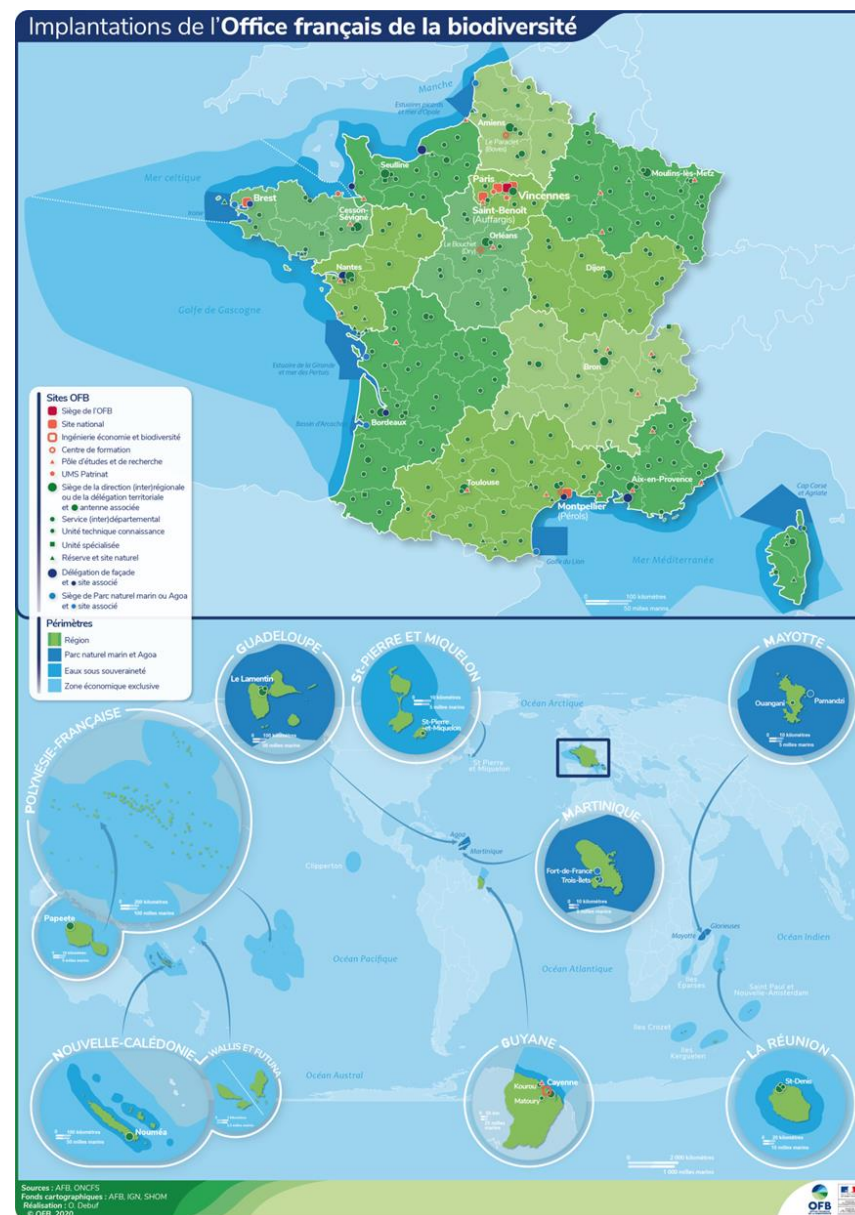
Implantations de l'Office français de la biodiversité

Manche
Estuaires picards et mer d'Opale
Amiens
Le Paraclet (Boves)
Mer celtique
Seuline
Paris
Vincennes
Moulins-lès-Metz
Brest
Iroise
Cesson-Sévigné
Saint-Benoît (Auffargis)
Orléans
Le Bouchet (Dry)
Dijon
Nantes
Golfe de Gascogne
Estuaire de la Gironde et mer des Pertuis
Bron
Bassin d'Arcachon
Bordeaux
Toulouse
Aix-en-Provence
Montpellier (Pérols)
Golfe du Lion
Mer Méditerranée
Cap Corse et Agriate
100 kilomètres
50 milles marins

Sites OFB
Siège de l'OFB
Site national
Ingénierie économie et biodiversité
Centre de formation
Pôle d'études et de recherche
UMS Patrinat
Siège de la direction (inter)régionale ou de la délégation territoriale et antenne associée
Service (inter)départemental
Unité technique connaissance
Unité spécialisée
Réserve et site naturel
Délégation de façade et site associé
Siège de Parc naturel marin ou Agoa et site associé

Périmètres
Région
Parc naturel marin et Agoa
Eaux sous souveraineté
Zone économique exclusive

GUADELOUPE
Le Lamentin
100 kilomètres
50 milles marins
ST-PIERRE ET MIQUELON
10 kilomètres
5 milles marins
St-Pierre
St-Pierre-et-Miquelon
Océan Arctique
St-Pierre et Miquelon
MAYOTTE
Ouangani
Pamandzi
10 kilomètres
5 milles marins
POLYNÉSIE FRANÇAISE
200 kilomètres
100 milles marins
Papeete
10 kilomètres
5 milles marins
Agoa
Martinique
MARTINIQUE
Fort-de-France
Trois-Îlets
10 kilomètres
5 milles marins
Clipperton
Océan Pacifique
Océan Atlantique
Mayotte
Glorieuses
Océan Indien
Îles Éparses
Saint Paul et Nouvelle-Amsterdam
Îles Crozet
Îles Kerguelen
Océan Austral
NOUVELLE-CALÉDONIE
100 kilomètres
50 milles marins
Nouméa
WALLIS ET FUTUNA
GUYANE
Kourou
Cayenne
Matoury
50 km
25 milles marins
2 000 kilomètres
1 000 milles marins
LA RÉUNION
St-Denis
20 kilomètres
10 milles marins

Sources : AFB, ONCFS
Fonds cartographiques : AFB, IGN, SHOM
Réalisation : O. Debuf
© OFB, 2020
OFB